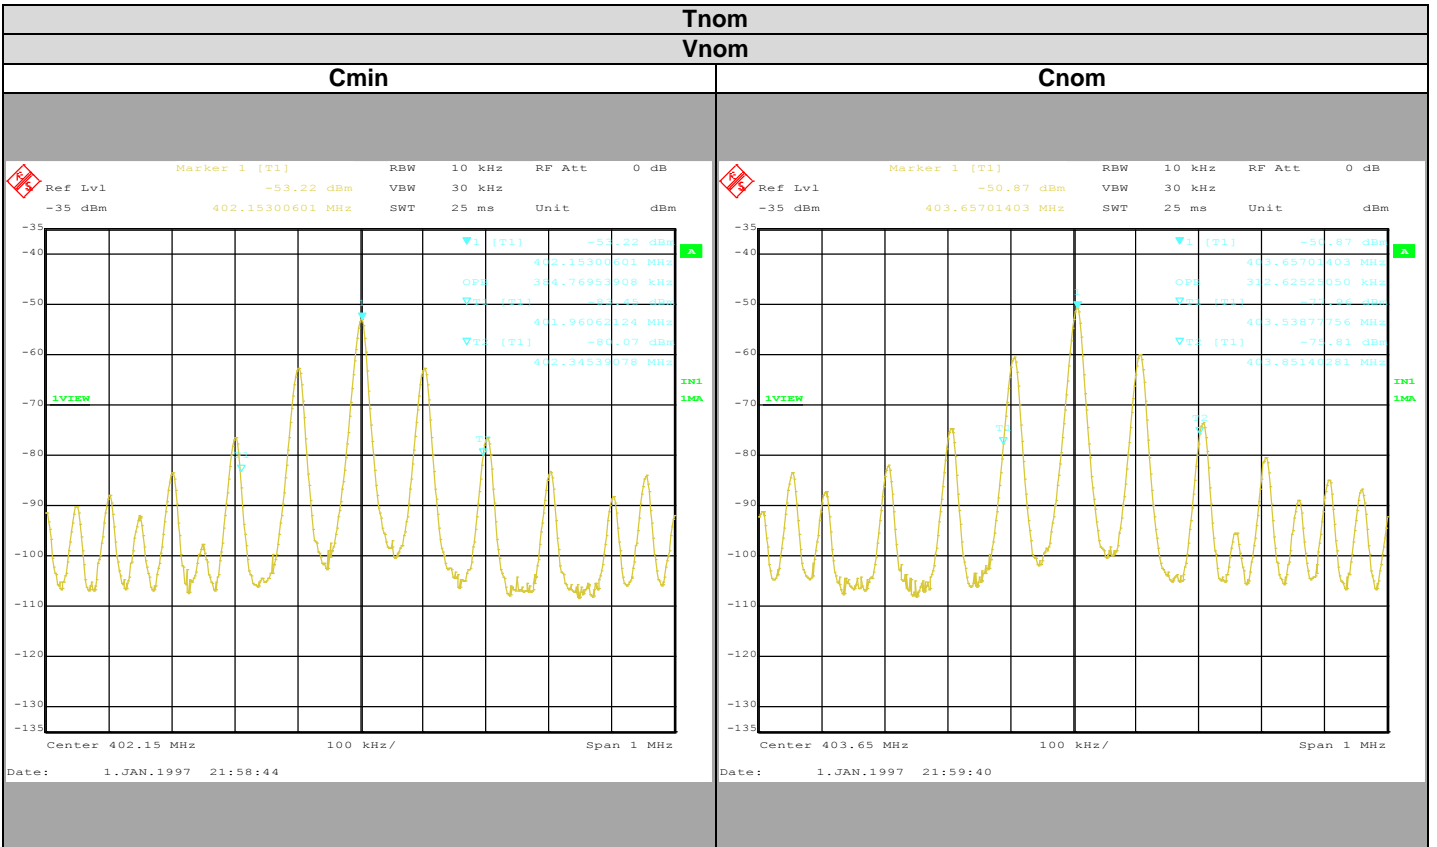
Tnom

Vnom

| Cmin | Cnom |
|---|---|

Marker 1 [T1] RBW 10 kHz RF Att 0 dB
Ref Lvl -53.22 dBm VBW 30 kHz
-35 dBm 402.15300601 MHz SWT 25 ms Unit dBm

▼1 [T1] -53.22 dBm
402.15300601 MHz
OBW 384.76953908 kHz
▽T1 [T1] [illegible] dBm
401.96062124 MHz
▽T2 [T1] -80.07 dBm
402.34539078 MHz

A
IN1
1MA
1VIEW

-35
-40
-50
-60
-70
-80
-90
-100
-110
-120
-130
-135

Center 402.15 MHz 100 kHz/ Span 1 MHz
Date: 1.JAN.1997 21:58:44

Marker 1 [T1] RBW 10 kHz RF Att 0 dB
Ref Lvl -50.87 dBm VBW 30 kHz
-35 dBm 403.65701403 MHz SWT 25 ms Unit dBm

▼1 [T1] -50.87 dBm
403.65701403 MHz
OBW 312.62525050 kHz
▽T1 [T1] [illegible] dBm
403.53877756 MHz
▽T2 [T1] -75.81 dBm
403.85140281 MHz

A
IN1
1MA
1VIEW

-35
-40
-50
-60
-70
-80
-90
-100
-110
-120
-130
-135

Center 403.65 MHz 100 kHz/ Span 1 MHz
Date: 1.JAN.1997 21:59:40